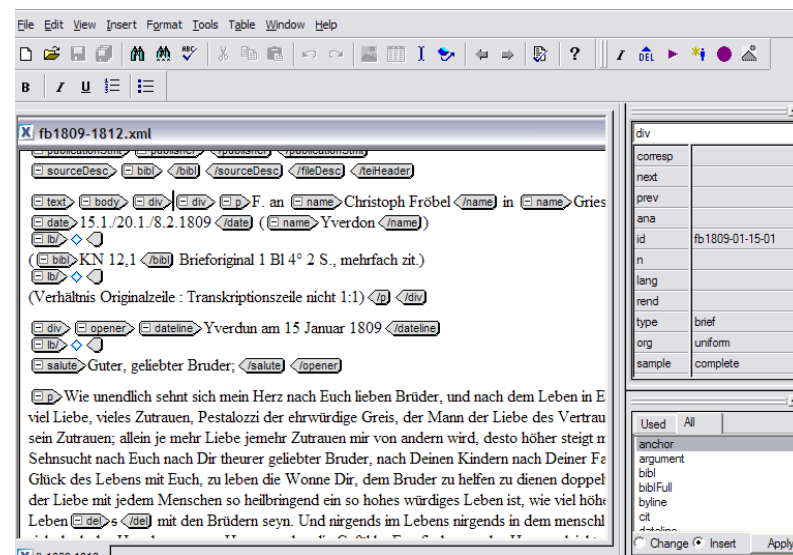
File Edit View Insert Format Tools Table Window Help

B I U

fb1809-1812.xml

sourceDesc bibl /bibl /sourceDesc /fileDesc /teiHeader

text body div div p F. an name Christoph Fröbel /name in name Gries

date 15.1./20.1./8.2.1809 /date ( name Yverdon /name )

lb/

( bibl KN 12,1 /bibl Brieforiginal 1 Bl 4° 2 S., mehrfach zit.)

lb/

(Verhältnis Originalzeile : Transkriptionszeile nicht 1:1) /p /div

div opener dateline Yverdun am 15 Januar 1809 /dateline

lb/

salute Guter, geliebter Bruder; /salute /opener

p Wie unendlich sehnt sich mein Herz nach Euch lieben Brüder, und nach dem Leben in E viel Liebe, vieles Zutrauen, Pestalozzi der ehrwürdige Greis, der Mann der Liebe des Vertrau sein Zutrauen; allein je mehr Liebe jemehr Zutrauen mir von andern wird, desto höher steigt m Sehnsucht nach Euch nach Dir theurer geliebter Bruder, nach Deinen Kindern nach Deiner Fa Glück des Lebens mit Euch, zu leben die Wonne Dir, dem Bruder zu helfen zu dienen doppel der Liebe mit jedem Menschen so heilbringend ein so hohes würdiges Leben ist, wie viel höhe Leben del s /del mit den Brüdern seyn. Und nirgends im Lebens nirgends in dem menschl

| div | |
|---|---|
| corresp | |
| next | |
| prev | |
| ana | |
| id | fb1809-01-15-01 |
| n | |
| lang | |
| rend | |
| type | brief |
| org | uniform |
| sample | complete |

Used All

anchor
argument
bibl
biblFull
byline
cit

Change Insert Apply